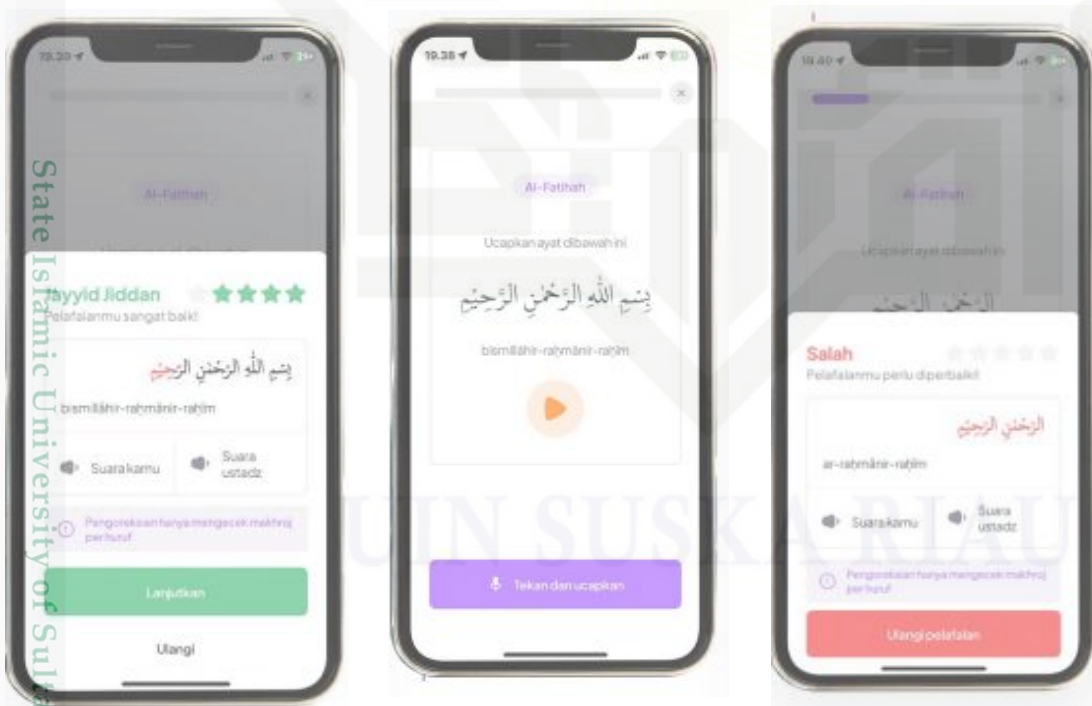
19.39

Al-Fatihah

Jayyid Jiddan

Pelafalanmu sangat baik!

بِسْمِ اللّٰهِ الرَّحْمٰنِ الرَّحِيْمِ

bismillāhir-raḥmānir-raḥīm

Suara kamu

Suara ustadz

Pengoreksian hanya mengecek makhroj per huruf

Lanjutkan

Ulangi

19.38

Al-Fatihah

Ucapkan ayat dibawah ini

بِسْمِ اللّٰهِ الرَّحْمٰنِ الرَّحِيْمِ

bismillāhir-raḥmānir-raḥīm

Tekan dan ucapkan

19.40

Al-Fatihah

Ucapkan ayat dibawah ini

الرَّحْمٰنِ الرَّحِيْمِ

Salah

Pelafalanmu perlu diperbaiki!

الرَّحْمٰنِ الرَّحِيْمِ

ar-raḥmānir-raḥīm

Suara kamu

Suara ustadz

Pengoreksian hanya mengecek makhroj per huruf

Ulangi pelafalan

State Islamic University of Sul

UIN SUSKA RIAU